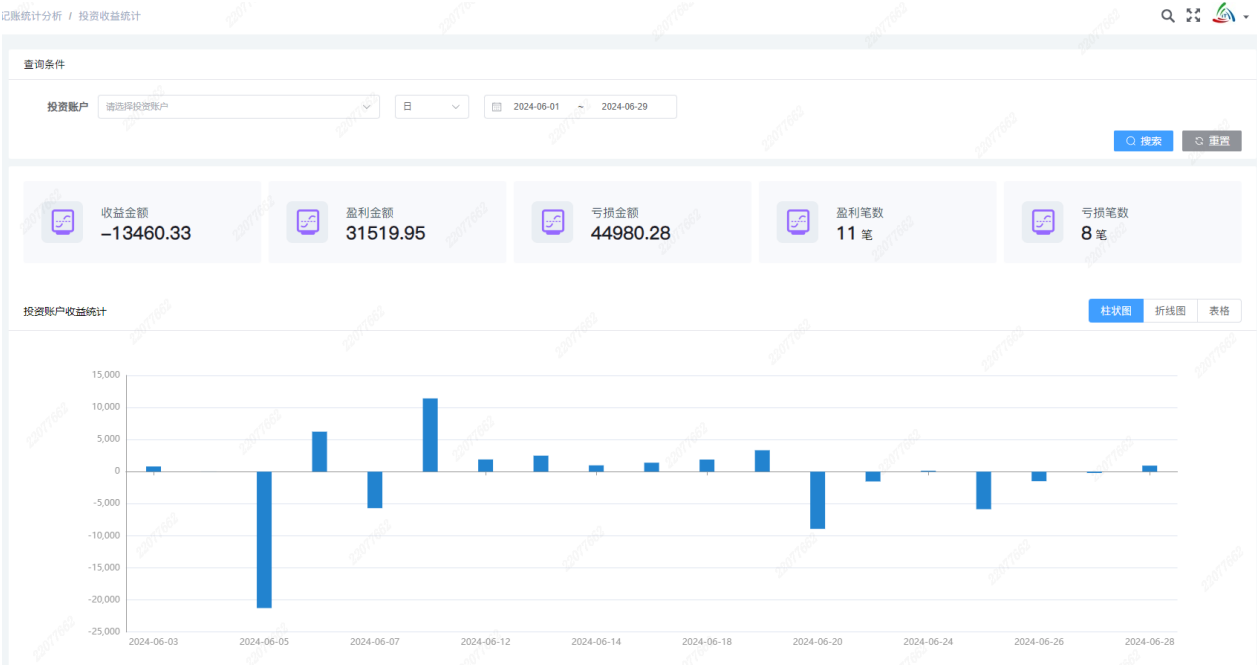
记账统计分析 / 投资收益统计

查询条件

投资账户 请选择投资账户 日 2024-06-01 ~ 2024-06-29

搜索 重置

收益金额
-13460.33

盈利金额
31519.95

亏损金额
44980.28

盈利笔数
11 笔

亏损笔数
8 笔

投资账户收益统计

柱状图 折线图 表格

15,000
10,000
5,000
0
-5,000
-10,000
-15,000
-20,000
-25,000

2024-06-03 2024-06-05 2024-06-07 2024-06-12 2024-06-14 2024-06-18 2024-06-20 2024-06-24 2024-06-26 2024-06-28